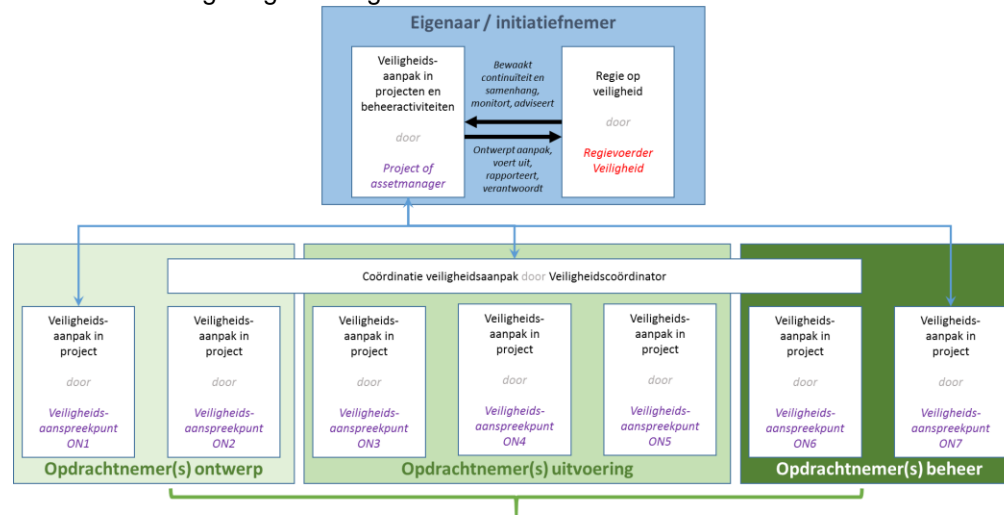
Eigenaar / initiatiefnemer

Veiligheidsaanpak in projecten en beheeractiviteiten

door

Project of assetmanager

Bewaakt continuïteit en samenhang, monitort, adviseert

Ontwerpt aanpak, voert uit, rapporteert, verantwoordt

Regie op veiligheid

door

Regievoerder Veiligheid

Coördinatie veiligheidsaanpak door Veiligheidscoördinator

Veiligheidsaanpak in project

door

Veiligheidsaanspreekpunt ON1

Veiligheidsaanpak in project

door

Veiligheidsaanspreekpunt ON2

Opdrachtnemer(s) ontwerp

Veiligheidsaanpak in project

door

Veiligheidsaanspreekpunt ON3

Veiligheidsaanpak in project

door

Veiligheidsaanspreekpunt ON4

Veiligheidsaanpak in project

door

Veiligheidsaanspreekpunt ON5

Opdrachtnemer(s) uitvoering

Veiligheidsaanpak in project

door

Veiligheidsaanspreekpunt ON6

Veiligheidsaanpak in project

door

Veiligheidsaanspreekpunt ON7

Opdrachtnemer(s) beheer